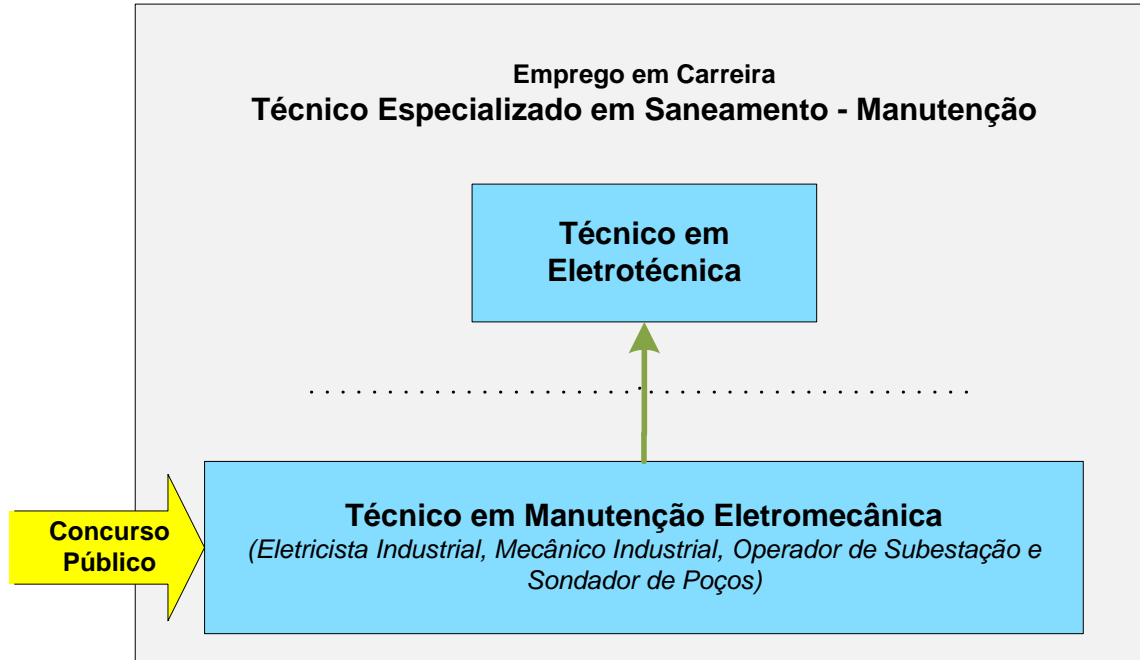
Emprego em Carreira
Técnico Especializado em Saneamento - Manutenção

Técnico em Eletrotécnica

Concurso Público

Técnico em Manutenção Eletromecânica
(Eletricista Industrial, Mecânico Industrial, Operador de Subestação e Sondador de Poços)